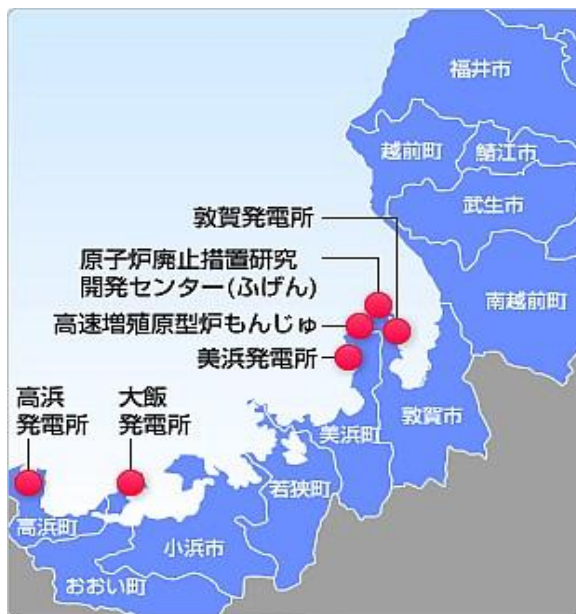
福井市

越前町

鯖江市

武生市

敦賀発電所

原子炉廃止措置研究開発センター(ふげん)

高速増殖原型炉もんじゅ

南越前町

美浜発電所

高浜発電所

大飯発電所

美浜町

敦賀市

若狭町

高浜町

小浜市

おおい町